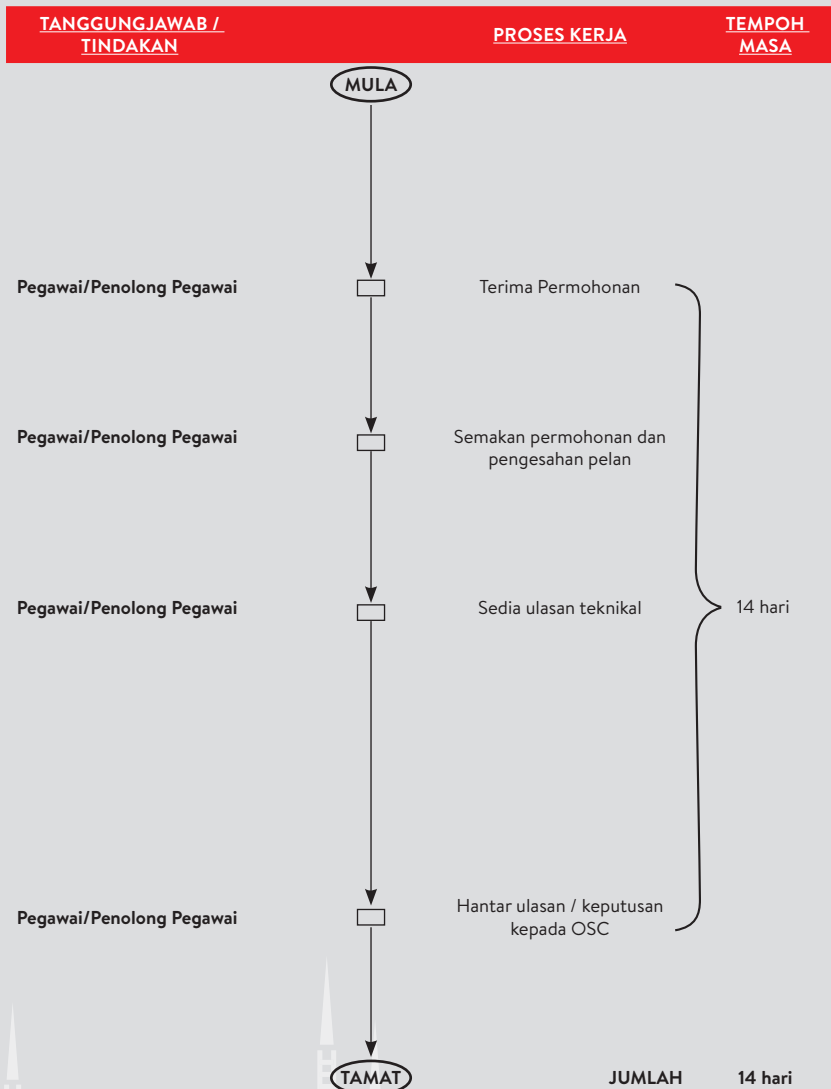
TANGGUNGJAWAB / TINDAKAN

PROSES KERJA

TEMPOH MASA

MULA

Pegawai/Penolong Pegawai

Terima Permohonan

Pegawai/Penolong Pegawai

Semakan permohonan dan pengesahan pelan

Pegawai/Penolong Pegawai

Sedia ulasan teknikal

14 hari

Pegawai/Penolong Pegawai

Hantar ulasan / keputusan kepada OSC

TAMAT

JUMLAH 14 hari